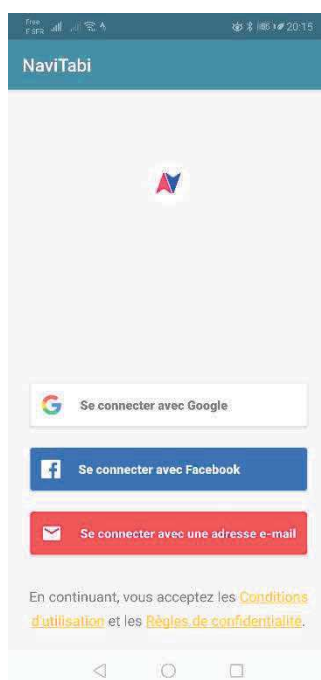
Free
mobile

20:15

NaviTabi

Se connecter avec Google

Se connecter avec Facebook

Se connecter avec une adresse e-mail

En continuant, vous acceptez les Conditions d'utilisation et les Règles de confidentialité.